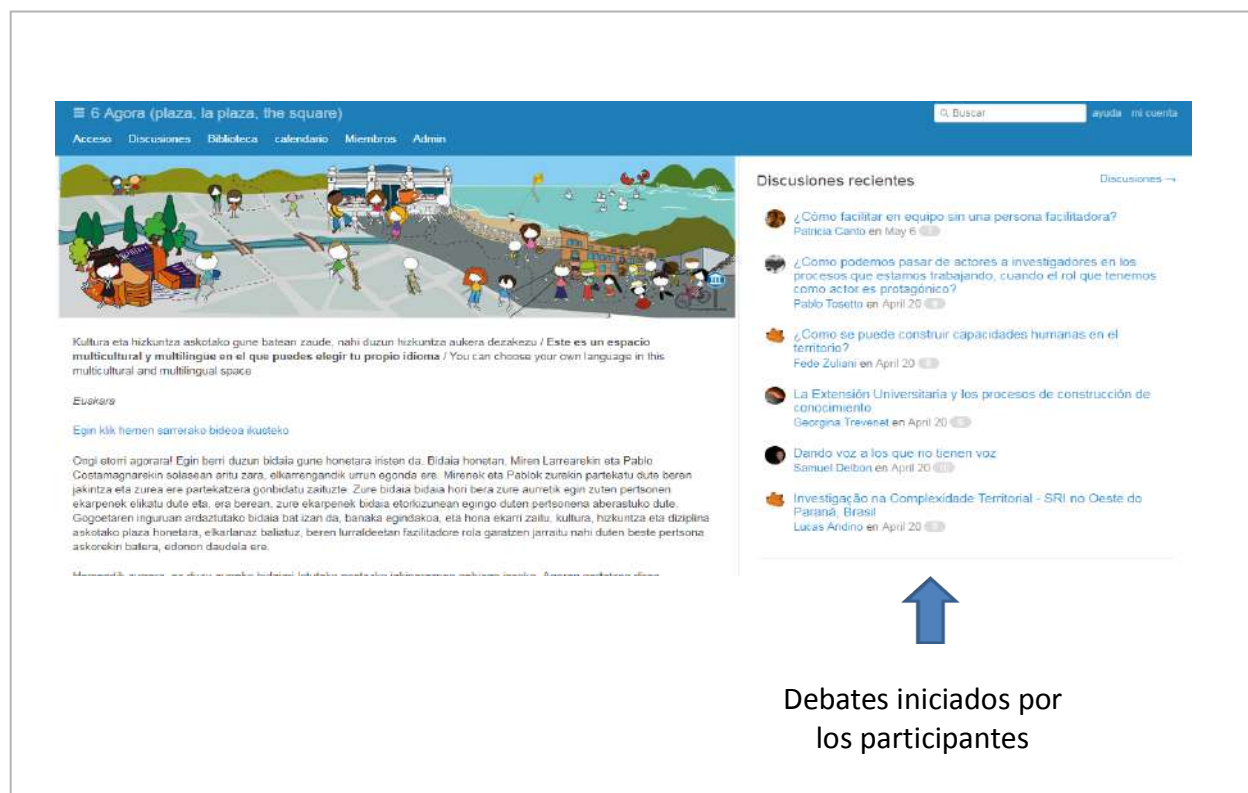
≡ 6 Agora (plaza, la plaza, the square)

Buscar

ayuda mi cuenta

Acceso Discusiones Biblioteca calendario Miembros Admin

Discusiones recientes

Discusiones →

¿Cómo facilitar en equipo sin una persona facilitadora?
Patricia Canto en May 6

¿Como podemos pasar de actores a investigadores en los procesos que estamos trabajando, cuando el rol que tenemos como actor es protagónico?
Pablo Tosetto en April 20

¿Como se puede construir capacidades humanas en el territorio?
Fede Zuliani en April 20

La Extensión Universitaria y los procesos de construcción de conocimiento
Georgina Trevenet en April 20

Dando voz a los que no tienen voz
Samuel Delbon en April 20

Investigação na Complexidade Territorial - SRI no Oeste do Paraná, Brasil
Lucas Andino en April 20

Kultura eta hizkuntza askotako gune batean zaude, nahi duzun hizkuntza aukera dezakezu / **Este es un espacio multicultural y multilingüe en el que puedes elegir tu propio idioma** / You can choose your own language in this multicultural and multilingual space

*Euskara*

Egin klik hemen sarrerako bideoa ikusteko

Ongi etorri agorara! Egin berri duzun bidaia gune honetara iristen da. Bidaia honetan, Miren Larrearekin eta Pablo Costamagnarekin solasean aritu zara, elkarrengandik urrun egonda ere. Mirenek eta Pablok zurekin partekatu dute beren jakintza eta zurea ere partekatzera gonbidatu zaituzte. Zure bidaia bidaia hori bera zure aurretik egin zuten pertsonen ekarpenek elikatu dute eta, era berean, zure ekarpenek bidaia etorkizunean egingo duten pertsonena aberastuko dute. Gogoetaren inguruan ardaztutako bidaia bat izan da, banaka egindakoa, eta hona ekarri zaitu, kultura, hizkuntza eta diziplina askotako plaza honetara, elkarlanaz baliatuz, beren lurraldeetan fazilitadore rola garatzen jarraitu nahi duten beste pertsona askorekin batera, edonon daudela ere.

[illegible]

Debates iniciados por los participantes